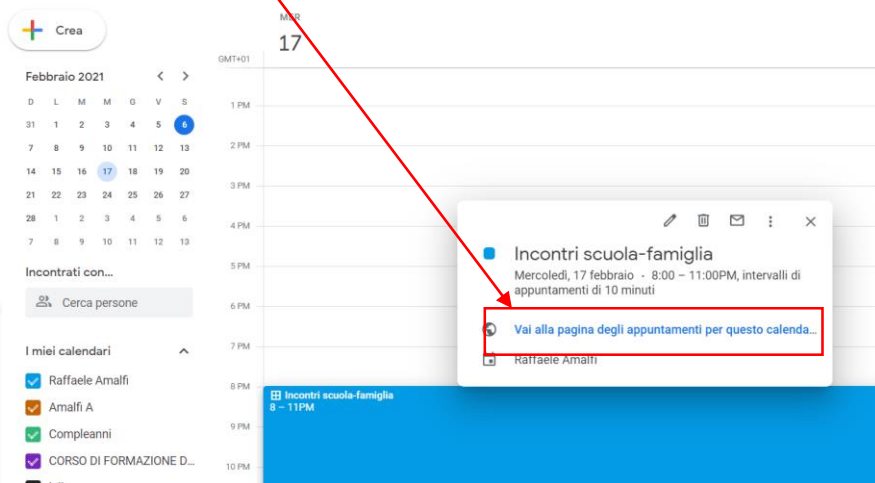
Crea

Febbraio 2021

| D | L | M | M | G | V | S |
|---|---|---|---|---|---|---|
| 31 | 1 | 2 | 3 | 4 | 5 | 6 |
| 7 | 8 | 9 | 10 | 11 | 12 | 13 |
| 14 | 15 | 16 | 17 | 18 | 19 | 20 |
| 21 | 22 | 23 | 24 | 25 | 26 | 27 |
| 28 | 1 | 2 | 3 | 4 | 5 | 6 |
| 7 | 8 | 9 | 10 | 11 | 12 | 13 |

Incontrati con...

Cerca persone

I miei calendari

Raffaele Amalfi

Amalfi A

Compleanni

CORSO DI FORMAZIONE D...

MER
17

GMT+01

1 PM
2 PM
3 PM
4 PM
5 PM
6 PM
7 PM
8 PM
9 PM
10 PM

Incontri scuola-famiglia

Mercoledì, 17 febbraio · 8:00 – 11:00PM, intervalli di appuntamenti di 10 minuti

Vai alla pagina degli appuntamenti per questo calenda...

Raffaele Amalfi

Incontri scuola-famiglia
8 – 11PM